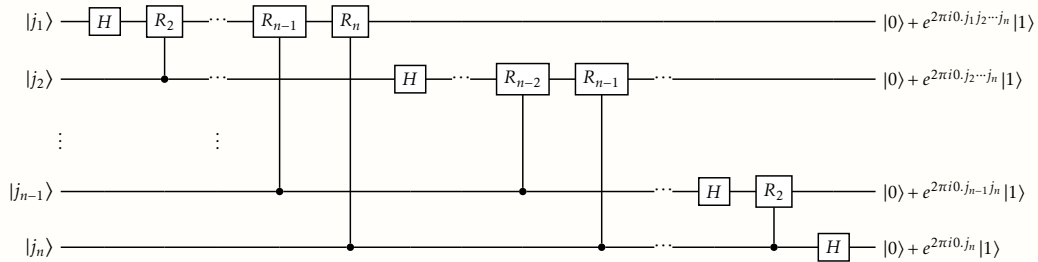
$|j_1\rangle$ $H$ $R_2$ $\cdots$ $R_{n-1}$ $R_n$ $|0\rangle + e^{2\pi i 0.j_1 j_2 \cdots j_n}|1\rangle$

$|j_2\rangle$ $\cdots$ $H$ $\cdots$ $R_{n-2}$ $R_{n-1}$ $\cdots$ $|0\rangle + e^{2\pi i 0.j_2 \cdots j_n}|1\rangle$

$\vdots$ $\vdots$

$|j_{n-1}\rangle$ $\cdots$ $H$ $R_2$ $|0\rangle + e^{2\pi i 0.j_{n-1} j_n}|1\rangle$

$|j_n\rangle$ $\cdots$ $H$ $|0\rangle + e^{2\pi i 0.j_n}|1\rangle$